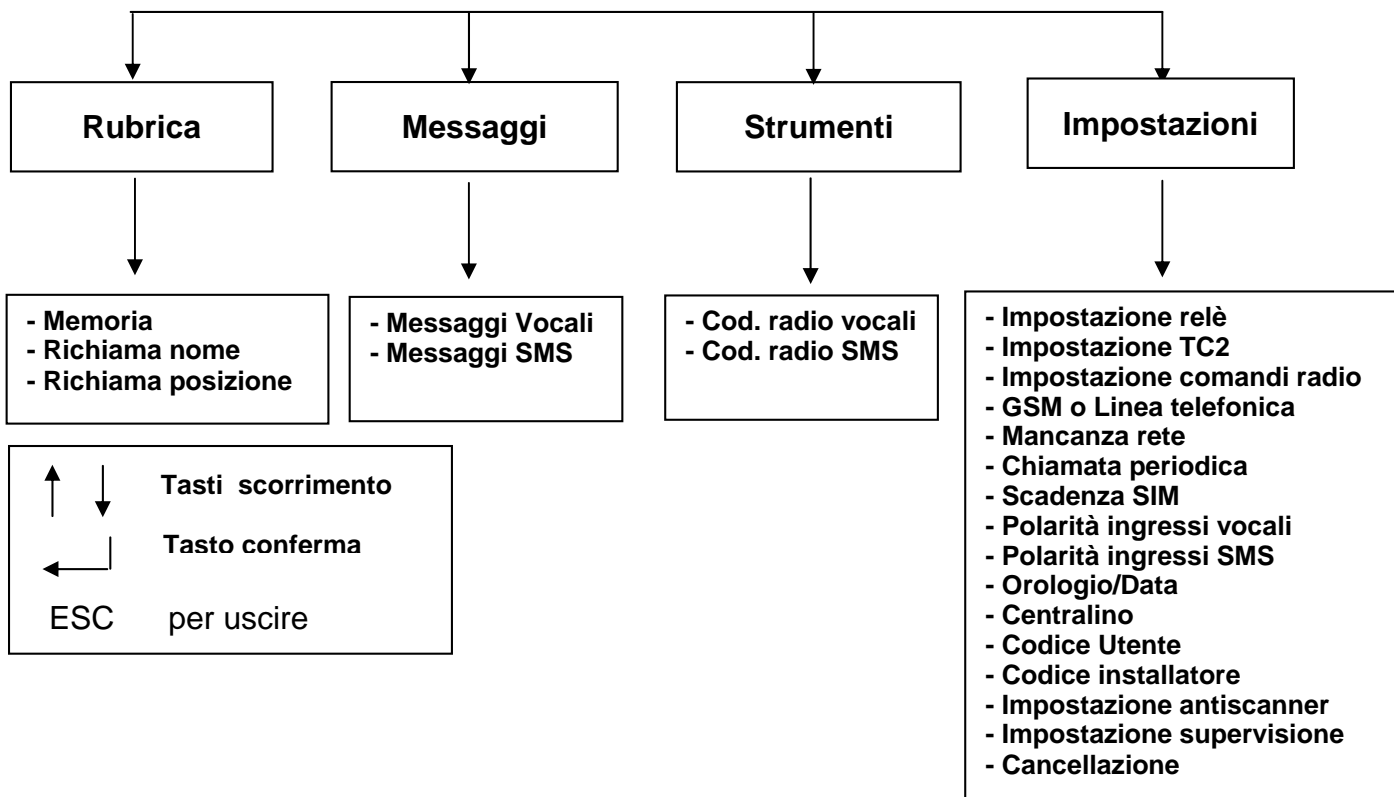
Rubrica

- Memoria
- Richiama nome
- Richiama posizione

Messaggi

- Messaggi Vocali
- Messaggi SMS

Strumenti

- Cod. radio vocali
- Cod. radio SMS

Impostazioni

- Impostazione relè
- Impostazione TC2
- Impostazione comandi radio
- GSM o Linea telefonica
- Mancanza rete
- Chiamata periodica
- Scadenza SIM
- Polarità ingressi vocali
- Polarità ingressi SMS
- Orologio/Data
- Centralino
- Codice Utente
- Codice installatore
- Impostazione antiscanner
- Impostazione supervisione
- Cancellazione

Tasti scorrimento

Tasto conferma

ESC per uscire